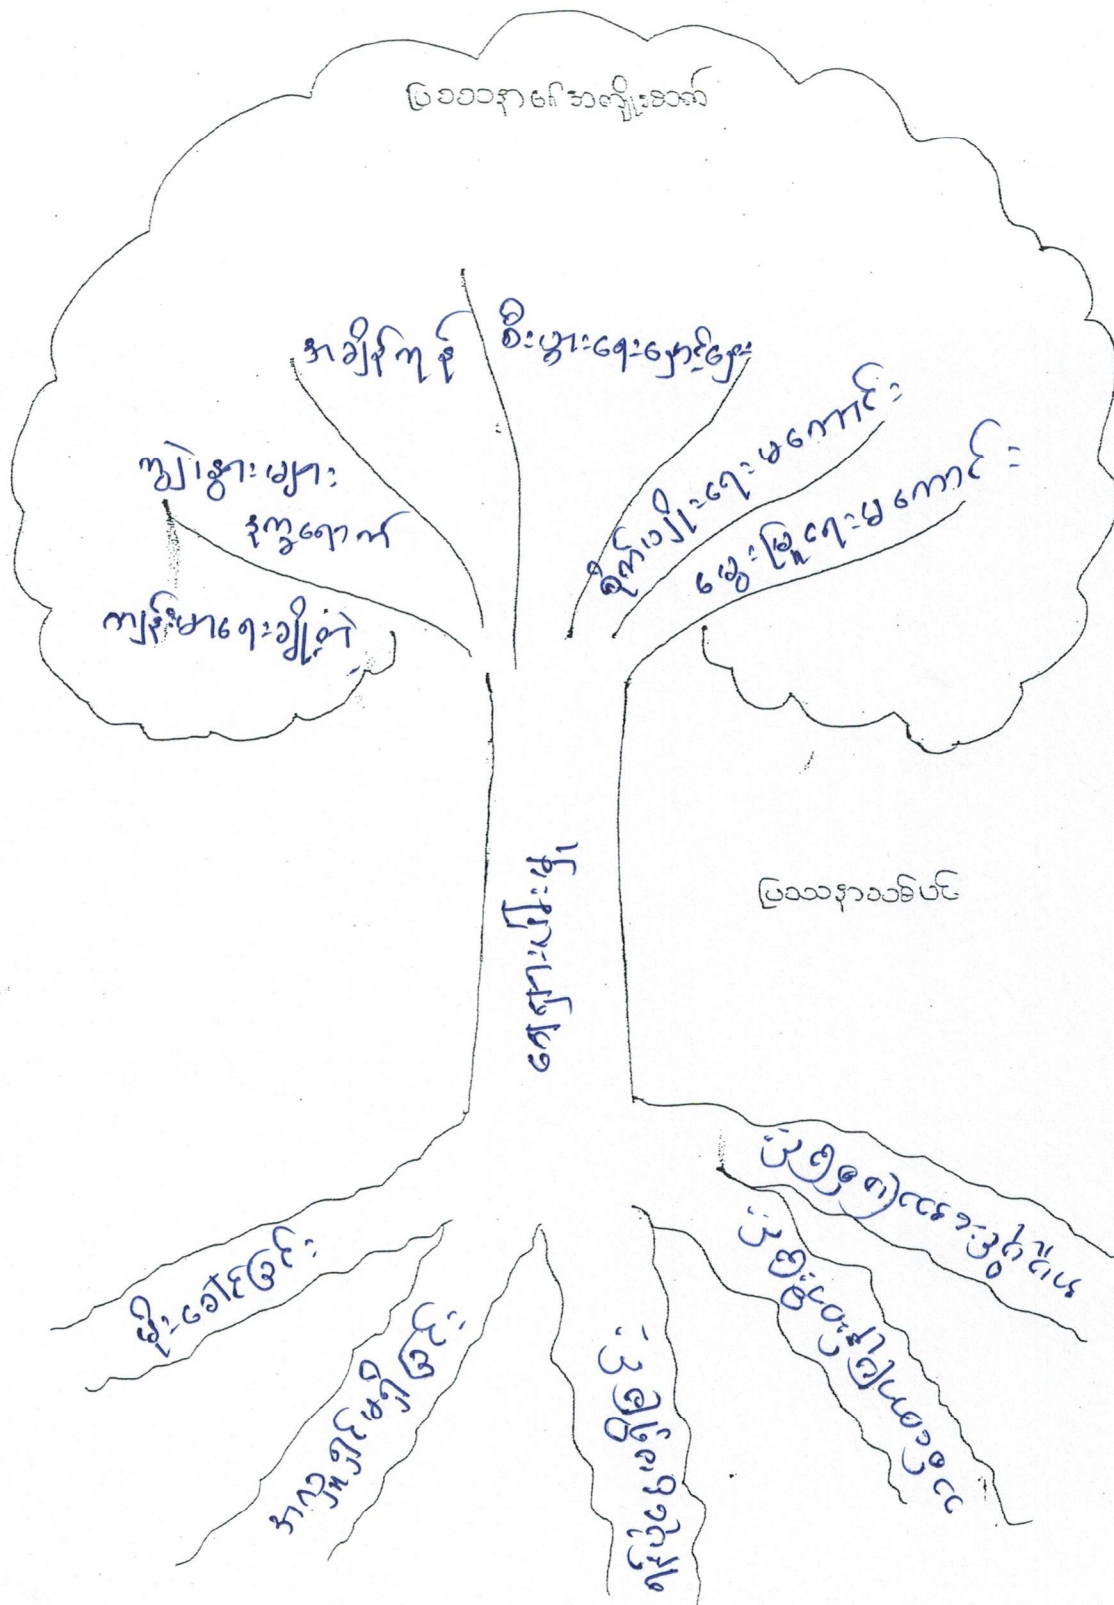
ပြဿနာ၏အကျိုးဆက်

အချိန်ကုန်

စီးပွားရေးကျဆင်း

ကျန်းမာရေးမကောင်း

ကျောင်းသားများနောက်ကျ

ပညာရေးမကောင်း

ကျန်းမာရေးချို့တဲ့

ဈေးနှုန်းမြင့်

ပြဿနာ၏ပင်မ

ဆေးကုသမှုစီးပွား

ငွေကြေးဖောင်းပွမှု

အလုပ်အကိုင်ရှားပါး

ငါးမဲ့နေမှု

လမ်းပန်းဆက်သွယ်ရေး

ညစ်ညမ်းမှုများ